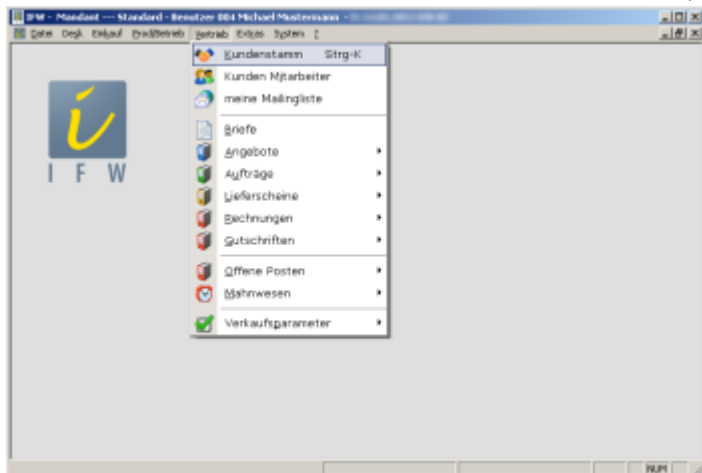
IFW - Mandant --- Standard - Benutzer 004 Michael Mustermann - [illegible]

Datei Desk Einkauf Prod/Betrieb Vertrieb Extras System ?

Kundenstamm Strg-K
Kunden Mitarbeiter
meine Mailingliste
Briefe
Angebote
Aufträge
Lieferscheine
Rechnungen
Gutschriften
Offene Posten
Mahnwesen
Verkaufsparameter

IFW

NUM